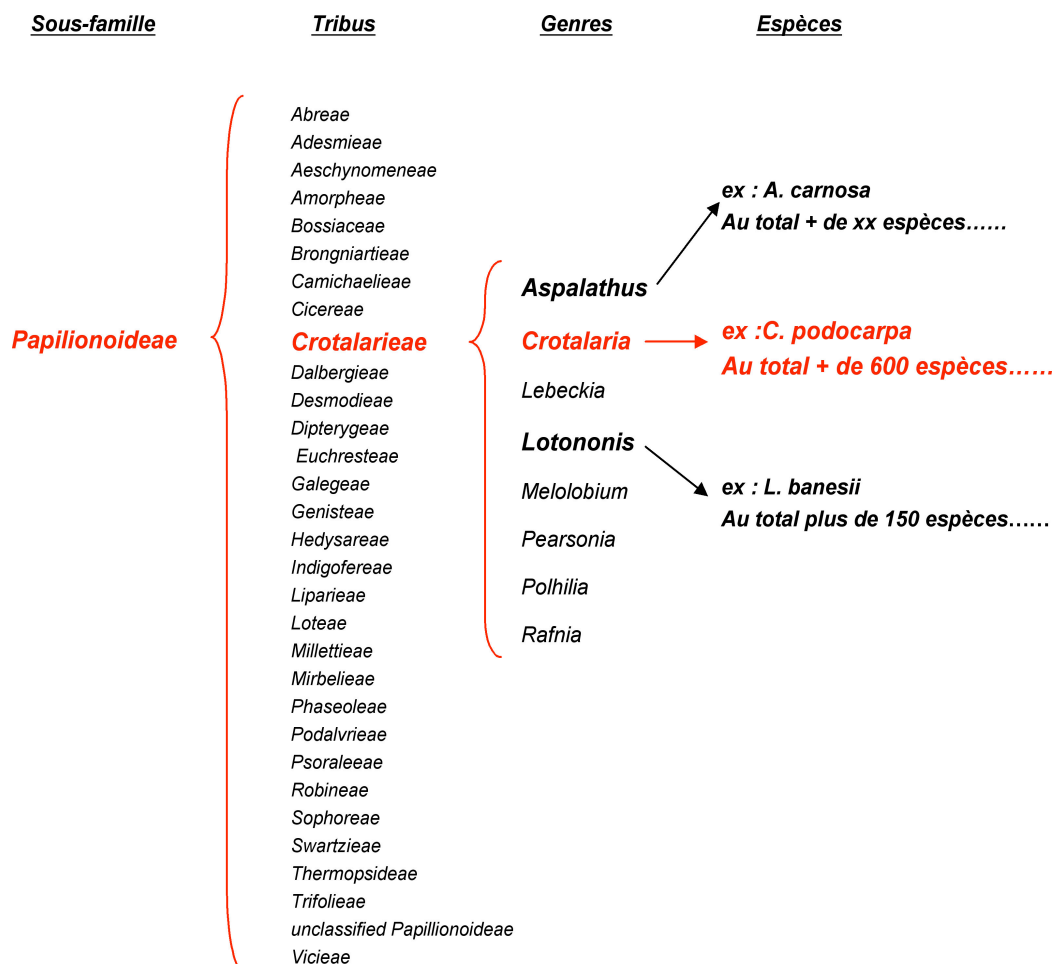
Sous-famille

Tribus

Genres

Espèces

Papilionoideae

Abreae
Adesmieae
Aeschynomeneae
Amorpheae
Bossiaceae
Brongniartieae
Camichaelieae
Cicereae
Crotalarieae
Dalbergieae
Desmodieae
Dipterygeae
Euchresteae
Galegeae
Genisteae
Hedysareae
Indigofereae
Liparieae
Loteae
Millettieae
Mirbelieae
Phaseoleae
Podalvrieae
Psoraleeae
Robineae
Sophoreae
Swartzieae
Thermopsideae
Trifolieae
unclassified Papillionoideae
Vicieae

Aspalathus
Crotalaria
Lebeckia
Lotononis
Melolobium
Pearsonia
Polhilia
Rafnia

ex : A. carnosa
Au total + de xx espèces……

ex :C. podocarpa
Au total + de 600 espèces……

ex : L. banesii
Au total plus de 150 espèces……